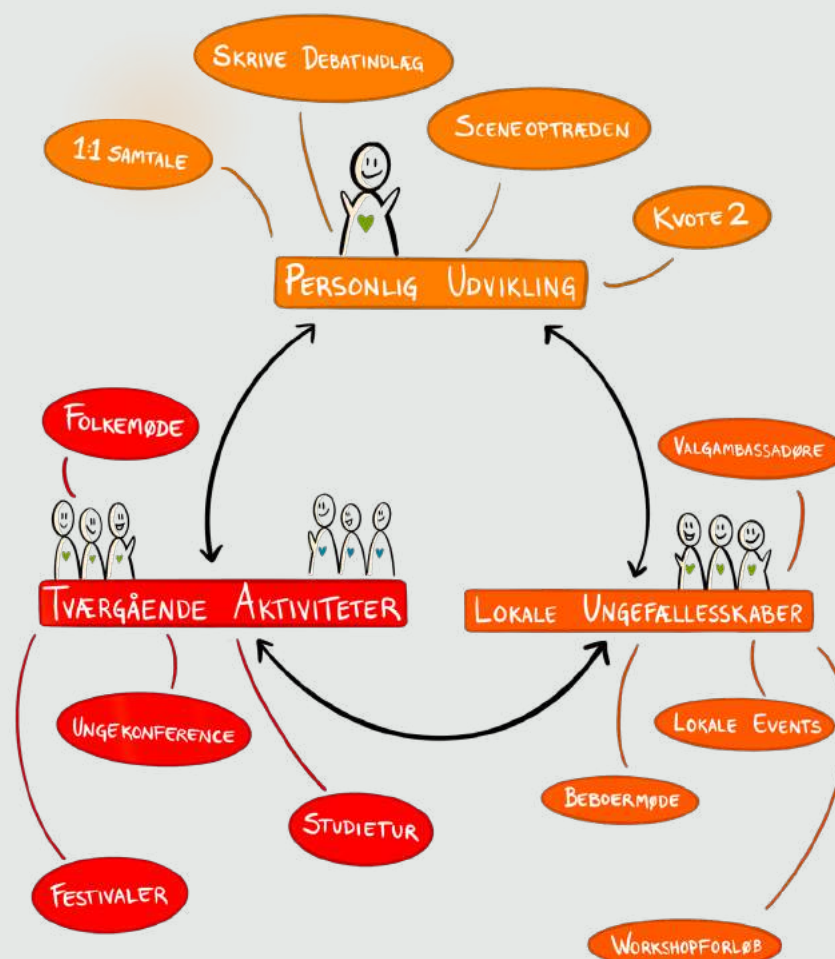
Skrive Debatindlæg

1:1 Samtale

Sceneoptræden

Kvote 2

Personlig Udvikling

Folkemøde

Valgambassadøre

Tværgående Aktiviteter

Lokale Ungefællesskaber

Ungekonference

Lokale Events

Beboermøde

Studietur

Festivaler

Workshopforløb